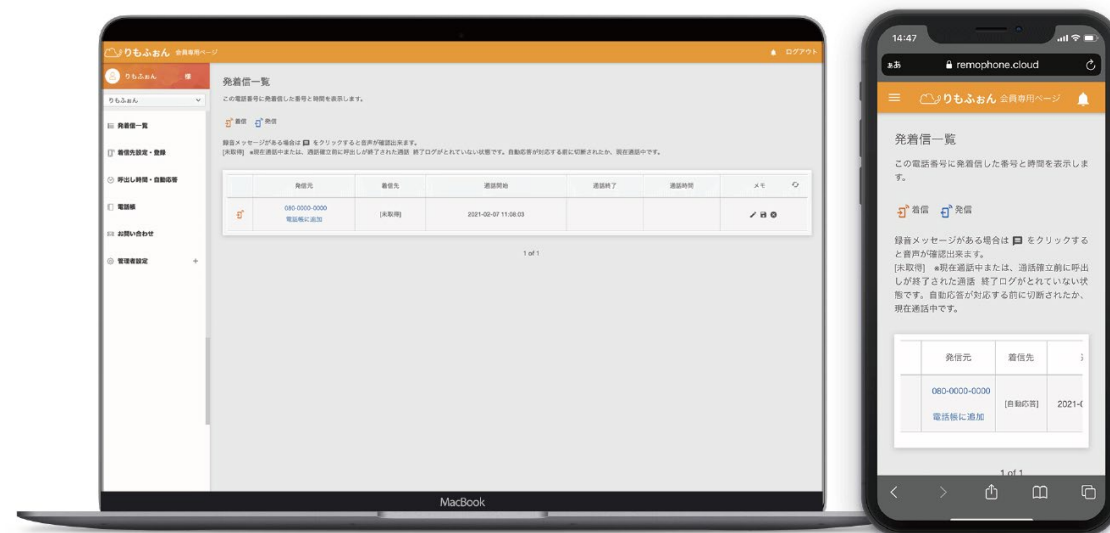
りもふぉん 会員専用ページ

ログアウト

りもふぉん 様

りもふぉん

発着信一覧

着信先設定・登録

呼出し時間・自動応答

電話帳

お問い合わせ

管理者設定

発着信一覧

この電話番号に発着信した番号と時間を表示します。

着信 発信

録音メッセージがある場合は をクリックすると音声が確認出来ます。
[未取得] ※現在通話中または、通話確立前に呼出しが終了された通話 終了ログがとれていない状態です。自動応答が対応する前に切断されたか、現在通話中です。

| | 発信元 | 着信先 | 通話開始 | 通話終了 | 通話時間 | メモ |
|---|---|---|---|---|---|---|
| | 080-0000-0000 電話帳に追加 | [未取得] | 2021-02-07 11:06:03 | | | |

1 of 1

MacBook

14:47

ああ remophone.cloud

りもふぉん 会員専用ページ

発着信一覧

この電話番号に発着信した番号と時間を表示します。

着信 発信

録音メッセージがある場合は をクリックすると音声が確認出来ます。
[未取得] ※現在通話中または、通話確立前に呼出しが終了された通話 終了ログがとれていない状態です。自動応答が対応する前に切断されたか、現在通話中です。

| | 発信元 | 着信先 | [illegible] |
|---|---|---|---|
| | 080-0000-0000 電話帳に追加 | [自動応答] | 2021-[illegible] |

1 of 1